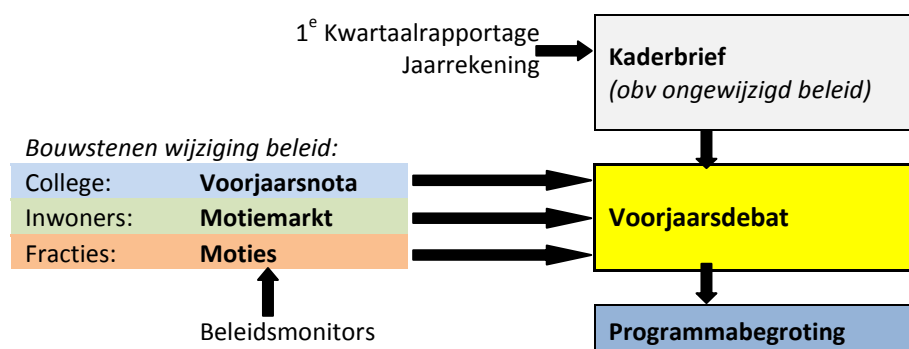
1$^{e}$ Kwartaalrapportage
Jaarrekening

**Kaderbrief**
*(obv ongewijzigd beleid)*

*Bouwstenen wijziging beleid:*

| | |
|---|---|
| College: | **Voorjaarsnota** |
| Inwoners: | **Motiemarkt** |
| Fracties: | **Moties** |

**Voorjaarsdebat**

Beleidsmonitors

**Programmabegroting**